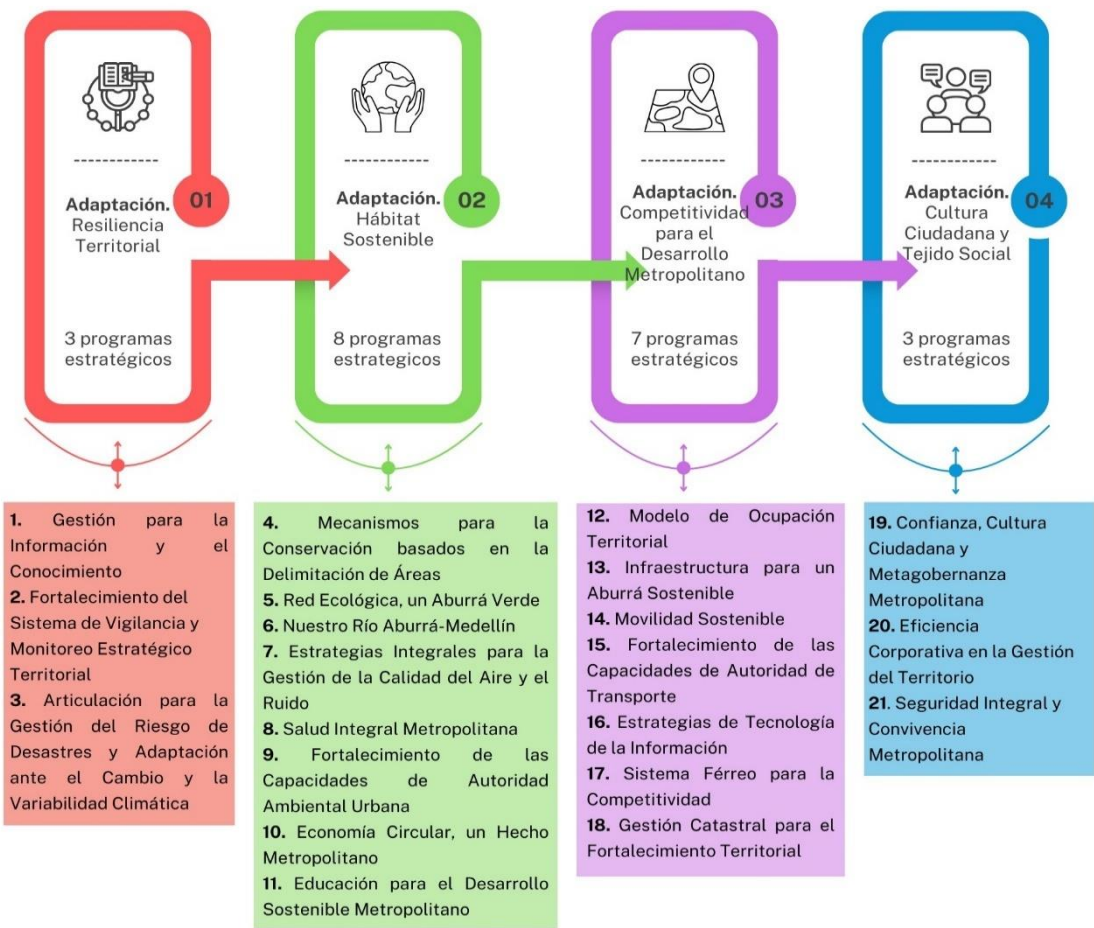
------------

**Adaptación.** Resiliencia Territorial

01

3 programas estratégicos

------------

**Adaptación.** Hábitat Sostenible

02

8 programas estrategicos

------------

**Adaptación.** Competitividad para el Desarrollo Metropolitano

03

7 programas estratégicos

------------

**Adaptación.** Cultura Ciudadana y Tejido Social

04

3 programas estratégicos

**1.** Gestión para la Información y el Conocimiento
**2.** Fortalecimiento del Sistema de Vigilancia y Monitoreo Estratégico Territorial
**3.** Articulación para la Gestión del Riesgo de Desastres y Adaptación ante el Cambio y la Variabilidad Climática

**4.** Mecanismos para la Conservación basados en la Delimitación de Áreas
**5.** Red Ecológica, un Aburrá Verde
**6.** Nuestro Río Aburrá-Medellín
**7.** Estrategias Integrales para la Gestión de la Calidad del Aire y el Ruido
**8.** Salud Integral Metropolitana
**9.** Fortalecimiento de las Capacidades de Autoridad Ambiental Urbana
**10.** Economía Circular, un Hecho Metropolitano
**11.** Educación para el Desarrollo Sostenible Metropolitano

**12.** Modelo de Ocupación Territorial
**13.** Infraestructura para un Aburrá Sostenible
**14.** Movilidad Sostenible
**15.** Fortalecimiento de las Capacidades de Autoridad de Transporte
**16.** Estrategias de Tecnología de la Información
**17.** Sistema Férreo para la Competitividad
**18.** Gestión Catastral para el Fortalecimiento Territorial

**19.** Confianza, Cultura Ciudadana y Metagobernanza Metropolitana
**20.** Eficiencia Corporativa en la Gestión del Territorio
**21.** Seguridad Integral y Convivencia Metropolitana